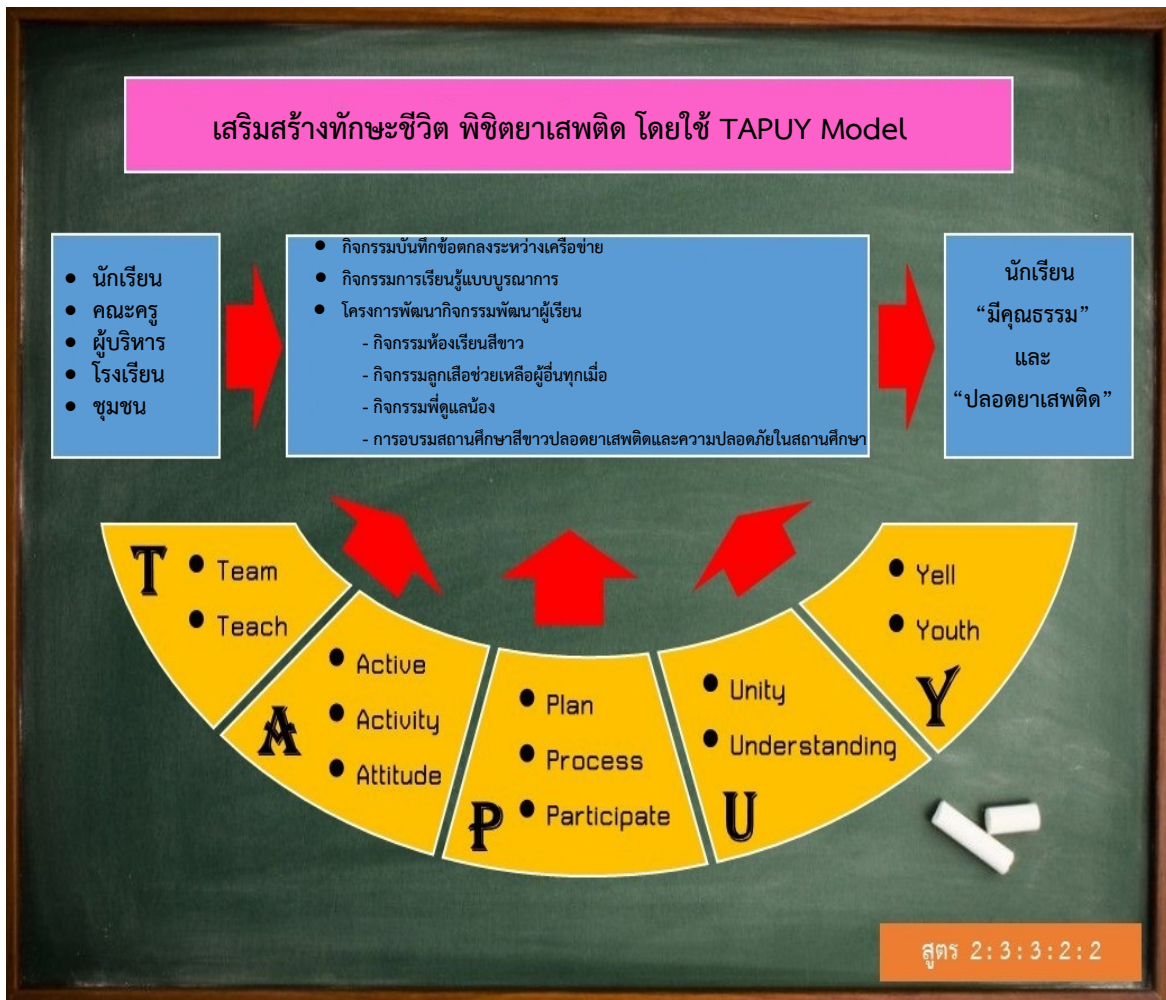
เสริมสร้างทักษะชีวิต พิชิตยาเสพติด โดยใช้ TAPUY Model

- นักเรียน
- คณะครู
- ผู้บริหาร
- โรงเรียน
- ชุมชน

- กิจกรรมบันทึกข้อตกลงระหว่างเครือข่าย
- กิจกรรมการเรียนรู้แบบบูรณาการ
- โครงการพัฒนากิจกรรมพัฒนาผู้เรียน
  - กิจกรรมห้องเรียนสีขาว
  - กิจกรรมลูกเสือช่วยเหลือผู้อื่นทุกเมื่อ
  - กิจกรรมพี่ดูแลน้อง
  - การอบรมสถานศึกษาสีขาวปลอดยาเสพติดและความปลอดภัยในสถานศึกษา

นักเรียน
"มีคุณธรรม"
และ
"ปลอดยาเสพติด"

T
- Team
- Teach

A
- Active
- Activity
- Attitude

P
- Plan
- Process
- Participate

U
- Unity
- Understanding

Y
- Yell
- Youth

สูตร 2:3:3:2:2